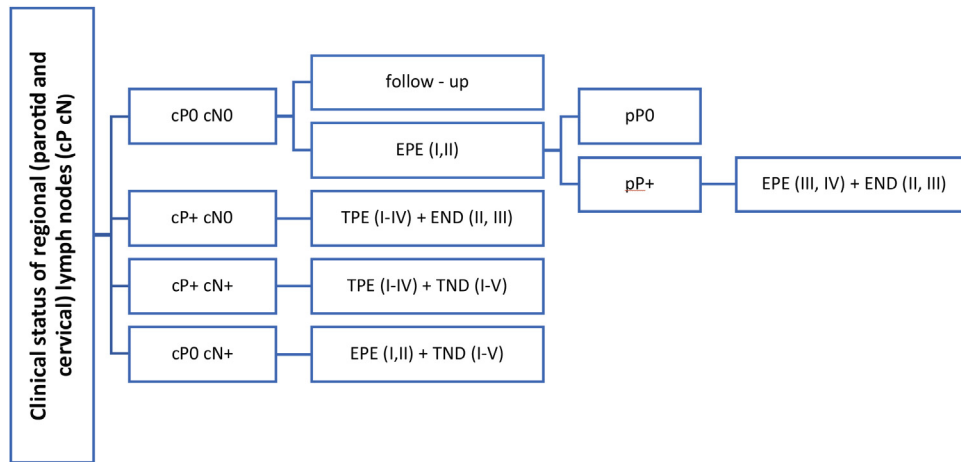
Clinical status of regional (parotid and cervical) lymph nodes (cP cN)

cP0 cN0

follow - up

EPE (I,II)

pP0

pP+

EPE (III, IV) + END (II, III)

cP+ cN0

TPE (I-IV) + END (II, III)

cP+ cN+

TPE (I-IV) + TND (I-V)

cP0 cN+

EPE (I,II) + TND (I-V)